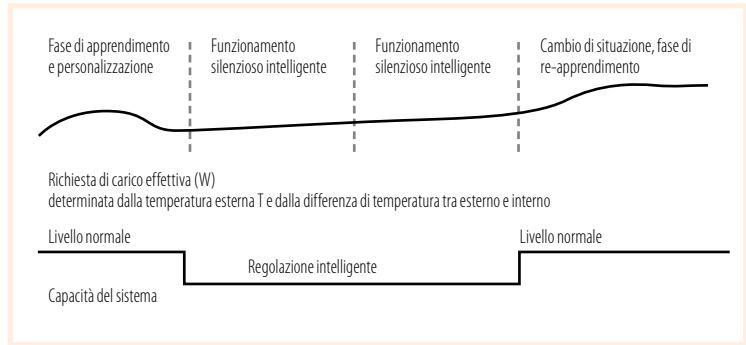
Fase di apprendimento e personalizzazione

Funzionamento silenzioso intelligente

Funzionamento silenzioso intelligente

Cambio di situazione, fase di re-apprendimento

Richiesta di carico effettiva (W)
determinata dalla temperatura esterna T e dalla differenza di temperatura tra esterno e interno

Livello normale

Livello normale

Regolazione intelligente

Capacità del sistema